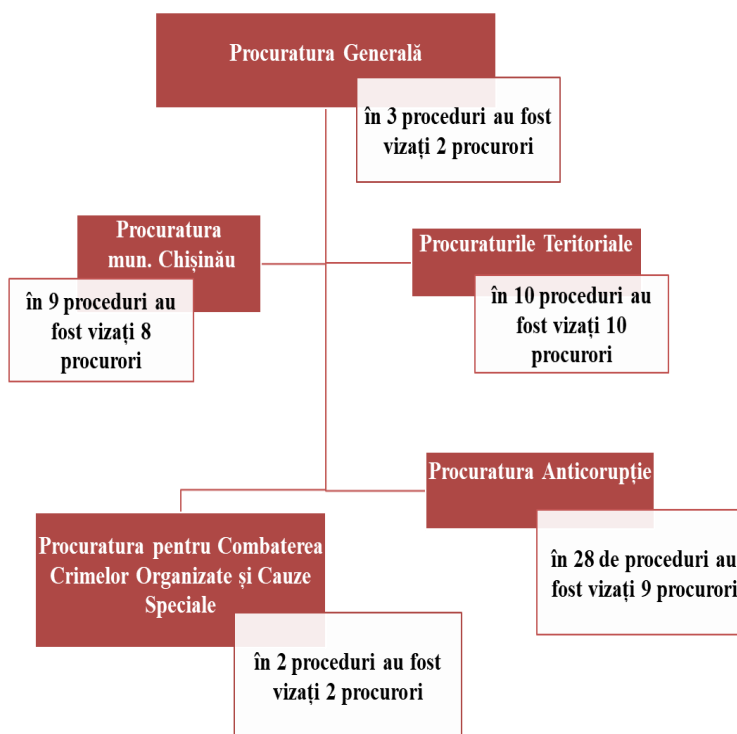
Procuratura Generală

în 3 proceduri au fost vizați 2 procurori

Procuratura mun. Chișinău

în 9 proceduri au fost vizați 8 procurori

Procuraturile Teritoriale

în 10 proceduri au fost vizați 10 procurori

Procuratura Anticorupție

în 28 de proceduri au fost vizați 9 procurori

Procuratura pentru Combaterea Crimelor Organizate și Cauze Speciale

în 2 proceduri au fost vizați 2 procurori